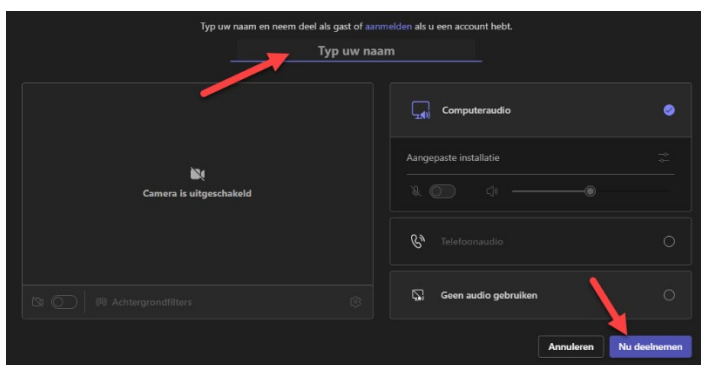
Typ uw naam en neem deel als gast of aanmelden als u een account hebt.

Typ uw naam

Camera is uitgeschakeld

Achtergrondfilters

Computeraudio

Aangepaste installatie

Telefoonaudio

Geen audio gebruiken

Annuleren

Nu deelnemen